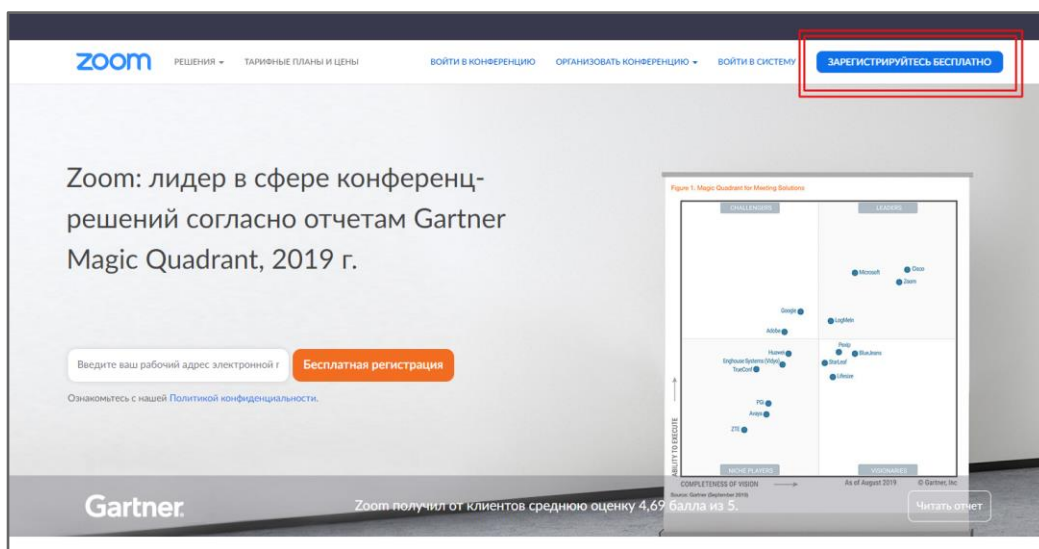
zoom РЕШЕНИЯ ▾ ТАРИФНЫЕ ПЛАНЫ И ЦЕНЫ ВОЙТИ В КОНФЕРЕНЦИЮ ОРГАНИЗОВАТЬ КОНФЕРЕНЦИЮ ▾ ВОЙТИ В СИСТЕМУ ЗАРЕГИСТРИРУЙТЕСЬ БЕСПЛАТНО

Zoom: лидер в сфере конференц-решений согласно отчетам Gartner Magic Quadrant, 2019 г.

Введите ваш рабочий адрес электронной г Бесплатная регистрация

Ознакомьтесь с нашей Политикой конфиденциальности.

Figure 1. Magic Quadrant for Meeting Solutions

CHALLENGERS LEADERS

Microsoft Cisco Zoom Google LogMeIn Adobe Pexip Huawei BlueJeans Enghouse Systems (Vidyo) StarLeaf TrueConf Lifesize PGi Avaya ZTE

ABILITY TO EXECUTE

NICHE PLAYERS VISIONARIES

COMPLETENESS OF VISION As of August 2019 © Gartner, Inc

Source: Gartner (September 2019)

Gartner.

Zoom получил от клиентов среднюю оценку 4,69 балла из 5.

Читать отчет